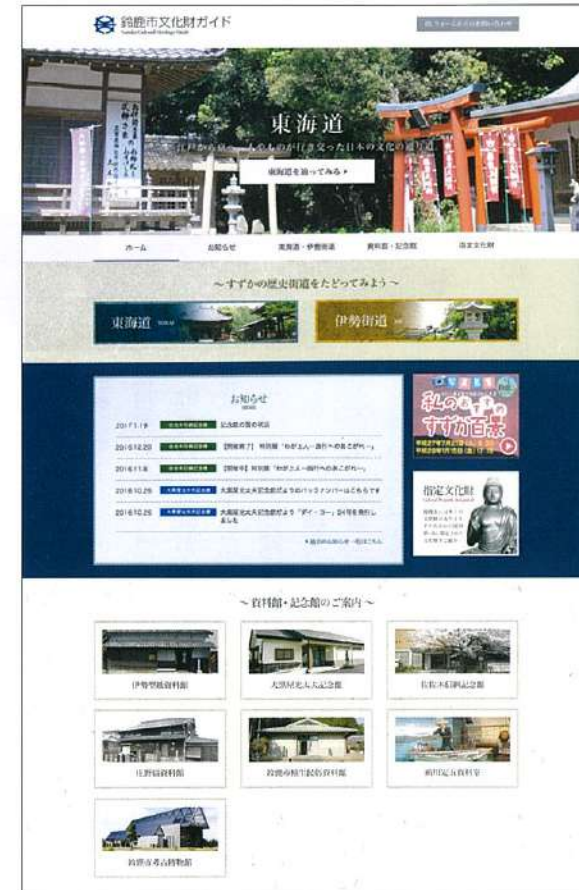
鈴鹿市文化財ガイド
Suzuka Cultural Heritage Guide

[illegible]

東海道
江戸から京へ。人やものが行き交った日本の文化の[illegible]
東海道を辿ってみる ▸

ホーム
お知らせ
東海道・伊勢街道
資料館・記念館
指定文化財

～すずかの歴史街道をたどってみよう～

東海道 TOKAIDO
伊勢街道 ISE

お知らせ
NEWS

2017.1.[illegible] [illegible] 記念館の冬の休館
2016.12.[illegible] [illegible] 【開催終了】特別展「わがよみ～旅行への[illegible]」
2016.11.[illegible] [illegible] 【開催中】特別展「わがよみ～旅行への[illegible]」
2016.10.26 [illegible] 大黒屋光太夫記念館だよりのバックナンバーはこちらです
2016.10.25 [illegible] 大黒屋光太夫記念館だより「ディ・コー」24号を発行しました

▸ 過去のお知らせ一覧はこちら

私の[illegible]すずか百景
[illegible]

指定文化財
Cultural Property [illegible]
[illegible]

～資料館・記念館のご案内～

伊勢型紙資料館
大黒屋光太夫記念館
佐佐木信綱記念館
庄野宿資料館
鈴鹿市稲生民俗資料館
鈴川記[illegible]資料室
鈴鹿市考古博物館